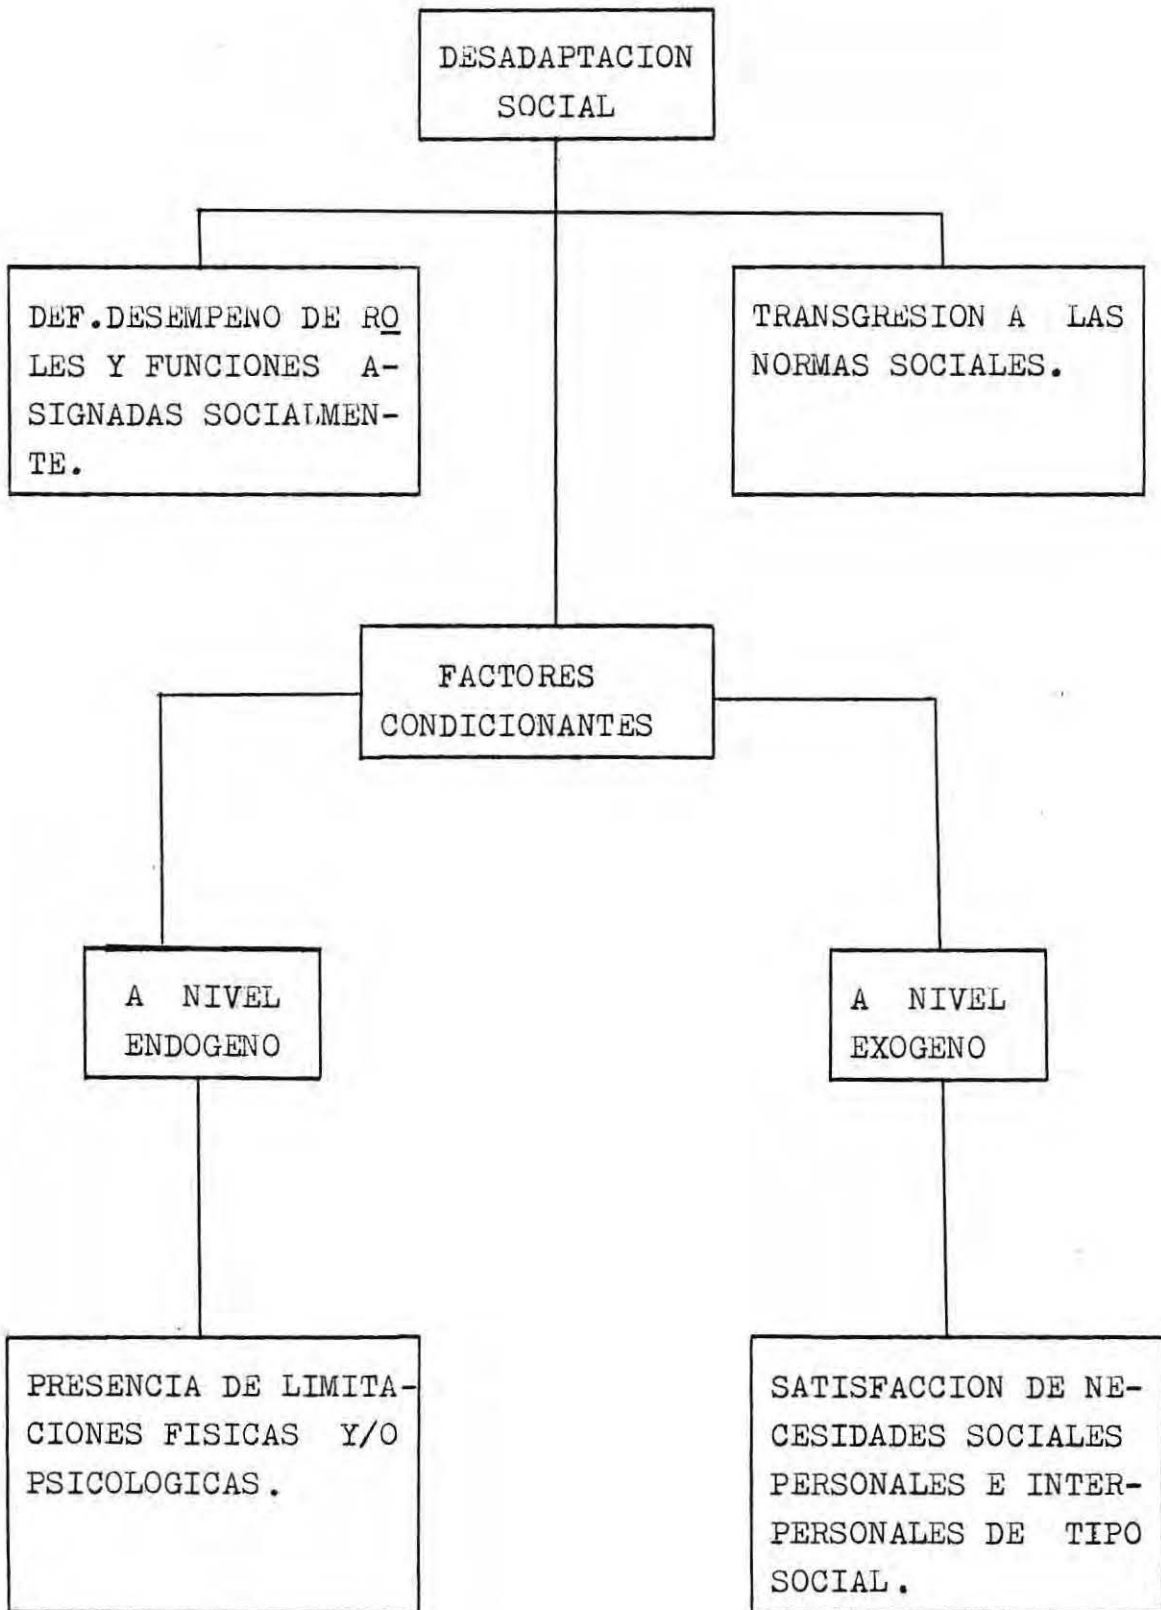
DESADAPTACION SOCIAL

DEF.DESEMPENO DE ROLES Y FUNCIONES ASIGNADAS SOCIALMENTE.

TRANSGRESION A LAS NORMAS SOCIALES.

FACTORES CONDICIONANTES

A NIVEL ENDOGENO

A NIVEL EXOGENO

PRESENCIA DE LIMITACIONES FISICAS Y/O PSICOLOGICAS.

SATISFACCION DE NECESIDADES SOCIALES PERSONALES E INTERPERSONALES DE TIPO SOCIAL.